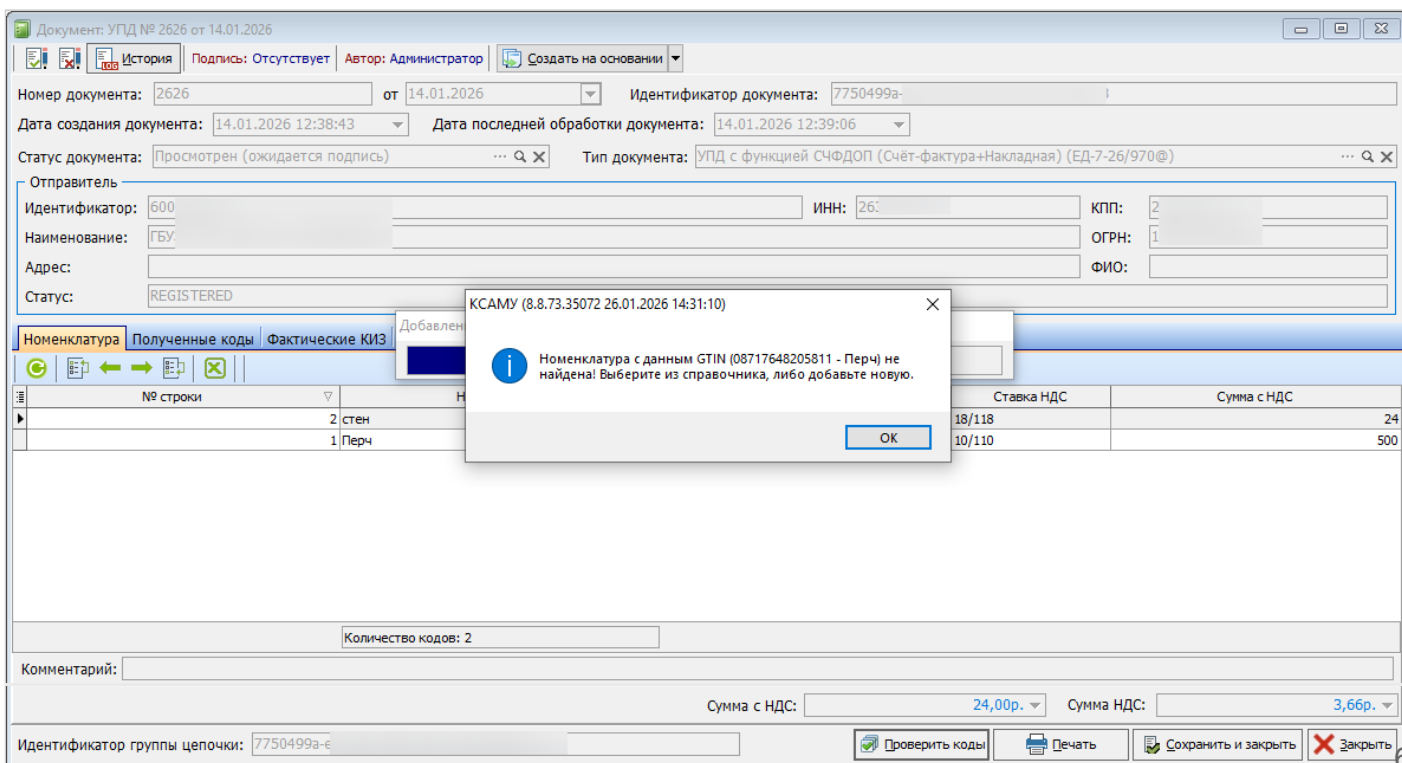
Документ: УПД № 2626 от 14.01.2026

История | Подпись: Отсутствует | Автор: Администратор | Создать на основании

Номер документа: 2626 от 14.01.2026 Идентификатор документа: 7750499а-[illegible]

Дата создания документа: 14.01.2026 12:38:43 Дата последней обработки документа: 14.01.2026 12:39:06

Статус документа: Просмотрен (ожидается подпись) Тип документа: УПД с функцией СЧФДОП (Счёт-фактура+Накладная) (ЕД-7-26/970@)

Отправитель

Идентификатор: 600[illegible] ИНН: 26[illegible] КПП: 2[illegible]

Наименование: ГБУ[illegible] ОГРН: 1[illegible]

Адрес: ФИО:

Статус: REGISTERED

Номенклатура | Полученные коды | Фактические КИЗ

Добавлен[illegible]

КСАМУ (8.8.73.35072 26.01.2026 14:31:10)

Номенклатура с данным GTIN (08717648205811 - Перч) не найдена! Выберите из справочника, либо добавьте новую.

OK

| № строки | Н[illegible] | Ставка НДС | Сумма с НДС |
|---|---|---|---|
| 2 | стен | 18/118 | 24 |
| 1 | Перч | 10/110 | 500 |

Количество кодов: 2

Комментарий:

Сумма с НДС: 24,00р. Сумма НДС: 3,66р.

Идентификатор группы цепочки: 7750499а-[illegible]

Проверить коды | Печать | Сохранить и закрыть | Закрыть